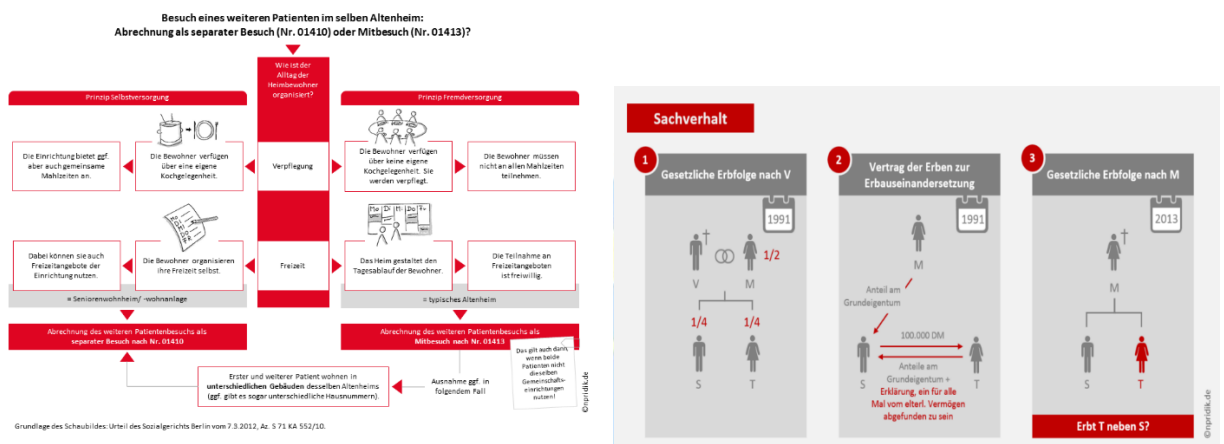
Besuch eines weiteren Patienten im selben Altenheim:
Abrechnung als separater Besuch (Nr. 01410) oder Mitbesuch (Nr. 01413)?

Wie ist der Alltag der Heimbewohner organisiert?

Prinzip Selbstversorgung

Prinzip Fremdversorgung

Die Einrichtung bietet ggf. aber auch gemeinsame Mahlzeiten an.

Die Bewohner verfügen über eine eigene Kochgelegenheit.

Verpflegung

Die Bewohner verfügen über keine eigene Kochgelegenheit. Sie werden verpflegt.

Die Bewohner müssen nicht an allen Mahlzeiten teilnehmen.

Mo Di Mi Do Fr

Dabei können sie auch Freizeitangebote der Einrichtung nutzen.

Die Bewohner organisieren ihre Freizeit selbst.

Freizeit

Das Heim gestaltet den Tagesablauf der Bewohner.

Die Teilnahme an Freizeitangeboten ist freiwillig.

= Seniorenwohnheim/ -wohnanlage

= typisches Altenheim

Abrechnung des weiteren Patientenbesuchs als separater Besuch nach Nr. 01410

Abrechnung des weiteren Patientenbesuchs als Mitbesuch nach Nr. 01413

Das gilt auch dann, wenn beide Patienten nicht dieselben Gemeinschaftseinrichtungen nutzen!

Erster und weiterer Patient wohnen in unterschiedlichen Gebäuden desselben Altenheims (ggf. gibt es sogar unterschiedliche Hausnummern).

Ausnahme ggf. in folgendem Fall

©spridik.de

Grundlage des Schaubildes: Urteil des Sozialgerichts Berlin vom 7.3.2012, Az. S 71 KA 552/10.

Sachverhalt

1 Gesetzliche Erbfolge nach V

1991

V M

1/2

1/4 1/4

S T

2 Vertrag der Erben zur Erbauseinandersetzung

1991

M

Anteil am Grundeigentum

100.000 DM

S T

Anteile am Grundeigentum + Erklärung, ein für alle Mal vom elterl. Vermögen abgefunden zu sein

3 Gesetzliche Erbfolge nach M

2013

M

S T

Erbt T neben S?

©spridik.de